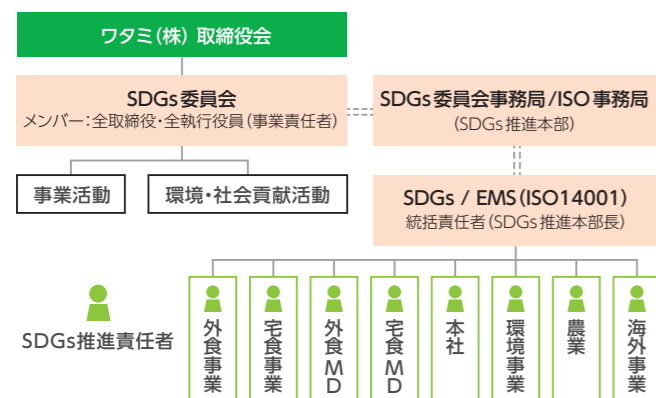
ワタミ(株) 取締役会

SDGs委員会
メンバー:全取締役・全執行役員(事業責任者)

SDGs委員会事務局/ISO事務局
(SDGs推進本部)

事業活動

環境・社会貢献活動

SDGs / EMS(ISO14001)
統括責任者(SDGs推進本部長)

SDGs推進責任者

外食事業

宅食事業

外食MD

宅食MD

本社

環境事業

農業

海外事業